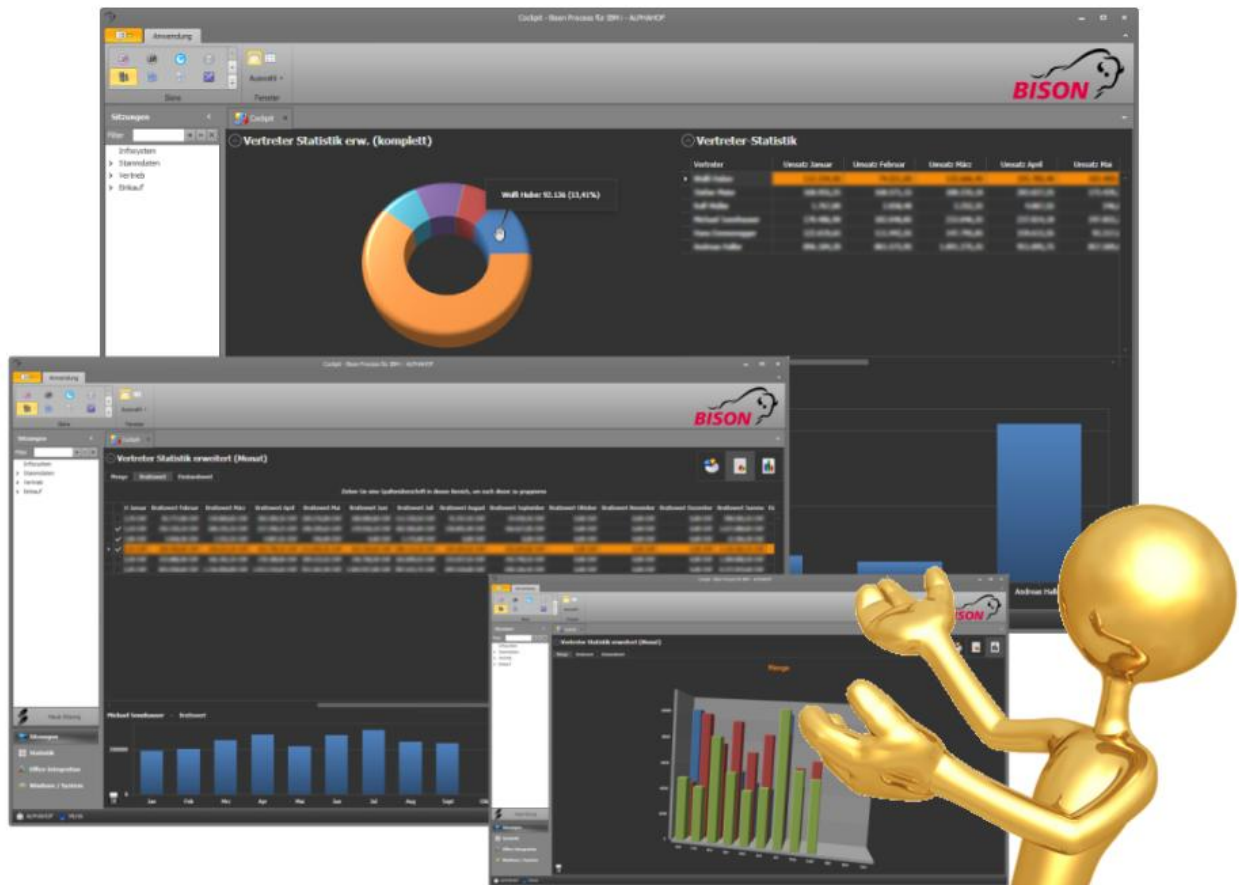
Cockpit - Bison Process für IBM i - ALPHASHOP

Anwendung

Store

Auswahl

Fenster

BISON

Sitzungen

Filter

Infosystem
Stammdaten
Vertrieb
Einkauf

Cockpit

Vertreter Statistik erw. (komplett)

Wolfi Huber 92.136 (13,41%)

Vertreter-Statistik

| Vertreter | Umsatz Januar | Umsatz Februar | Umsatz März | Umsatz April | Umsatz Mai |
|---|---|---|---|---|---|
| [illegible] | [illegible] | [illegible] | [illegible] | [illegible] | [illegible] |
| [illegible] | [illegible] | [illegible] | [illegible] | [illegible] | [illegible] |
| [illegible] | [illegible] | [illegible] | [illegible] | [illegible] | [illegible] |
| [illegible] | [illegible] | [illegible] | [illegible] | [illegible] | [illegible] |
| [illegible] | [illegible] | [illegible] | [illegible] | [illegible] | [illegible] |
| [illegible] | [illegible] | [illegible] | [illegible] | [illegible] | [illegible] |

Andreas Hal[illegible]

Cockpit - Bison Process für IBM i - ALPHASHOP

Anwendung

Store

Auswahl

Fenster

BISON

Sitzungen

Filter

Infosystem
Stammdaten
Vertrieb
Einkauf

Cockpit

Vertreter Statistik erweitert (Monat)

Menge Bruttowert Nettowert

Ziehen Sie eine Spaltenüberschrift in diesen Bereich, um nach dieser zu gruppieren

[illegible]

Michael Sonnhauser - Bruttowert

Jan Feb Mrz Apr Mai Jun Jul Aug Sept

Neue Sitzung

Meldungen

Statistik

Office Integration

Windows / System

ALPHASHOP

Vertreter Statistik erweitert (Monat)

Menge

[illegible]